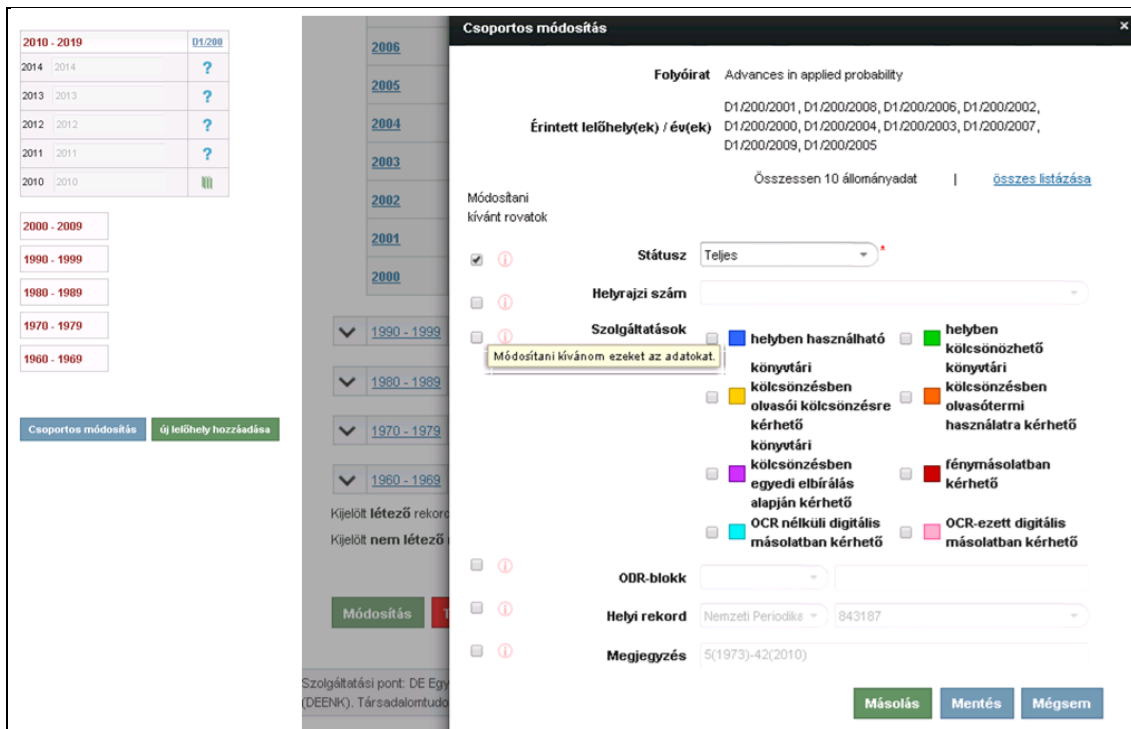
| 2010 - 2019 | D1/200 |
|---|---|
| 2014 2014 | ? |
| 2013 2013 | ? |
| 2012 2012 | ? |
| 2011 2011 | ? |
| 2010 2010 | |

2000 - 2009

1990 - 1999

1980 - 1989

1970 - 1979

1960 - 1969

Csoportos módosítás

új lelőhely hozzáadása

2006

2005

2004

2003

2002

2001

2000

1990 - 1999

1980 - 1989

1970 - 1979

1960 - 1969

Kijelölt létező rekord

Kijelölt nem létező

Módosítás

Szolgáltatási pont: DE Egy (DEENK). Társadalomtudo

Csoportos módosítás

×

Folyóirat Advances in applied probability

Érintett lelőhely(ek) / év(ek) D1/200/2001, D1/200/2008, D1/200/2006, D1/200/2002, D1/200/2000, D1/200/2004, D1/200/2003, D1/200/2007, D1/200/2009, D1/200/2005

Összessen 10 állományadat | összes listázása

Módosítani kívánt rovatok

Státusz Teljes *

Helyrajzi szám

Szolgáltatások

Módosítani kívánom ezeket az adatokat.

helyben használható

helyben kölcsönözhető

könyvtári kölcsönzésben olvasói kölcsönzésre kérhető

könyvtári kölcsönzésben olvasótermi használatra kérhető

könyvtári kölcsönzésben egyedi elbírálás alapján kérhető

fénymásolatban kérhető

OCR nélküli digitális másolatban kérhető

OCR-ezett digitális másolatban kérhető

ODR-blokk

Helyi rekord Nemzeti Periodika 843187

Megjegyzés 5(1973)-42(2010)

Másolás Mentés Mégsem